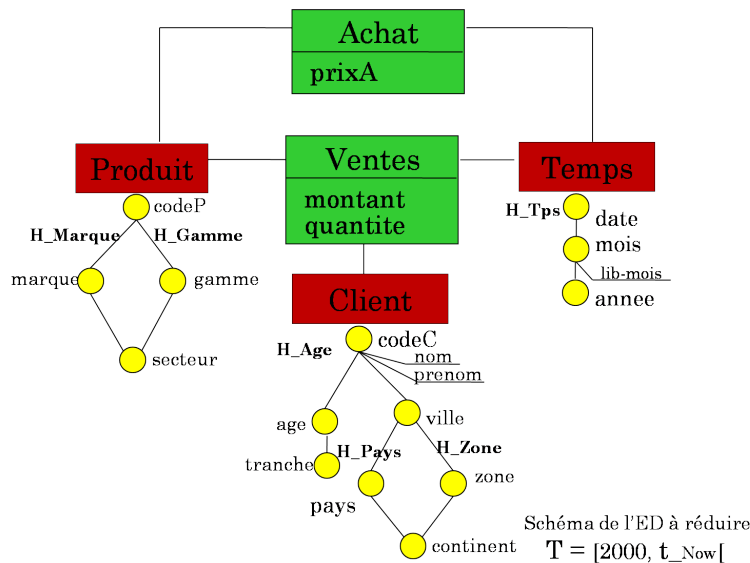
Achat
prixA

Produit
Ventes
montant
quantite
Temps

codeP
H_Marque
H_Gamme
marque
gamme
secteur

H_Tps
date
mois
lib-mois
annee

Client
H_Age
codeC
nom
prenom
age
ville
tranche
H_Pays
H_Zone
zone
pays
continent

Schéma de l'ED à réduire
T = [2000, t_Now[